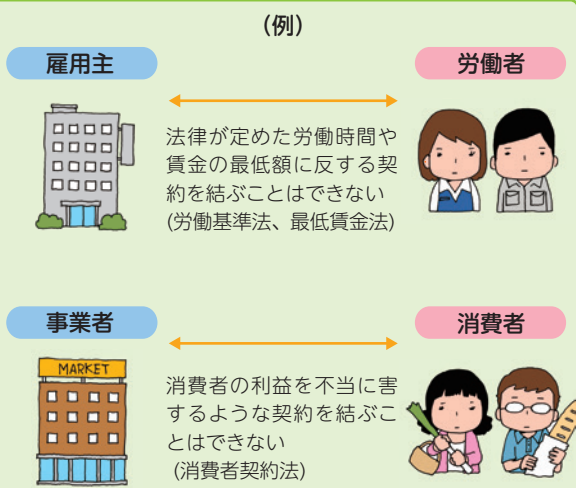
（例）

雇用主

労働者

法律が定めた労働時間や賃金の最低額に反する契約を結ぶことはできない（労働基準法、最低賃金法）

事業者

消費者

MARKET

消費者の利益を不当に害するような契約を結ぶことはできない（消費者契約法）